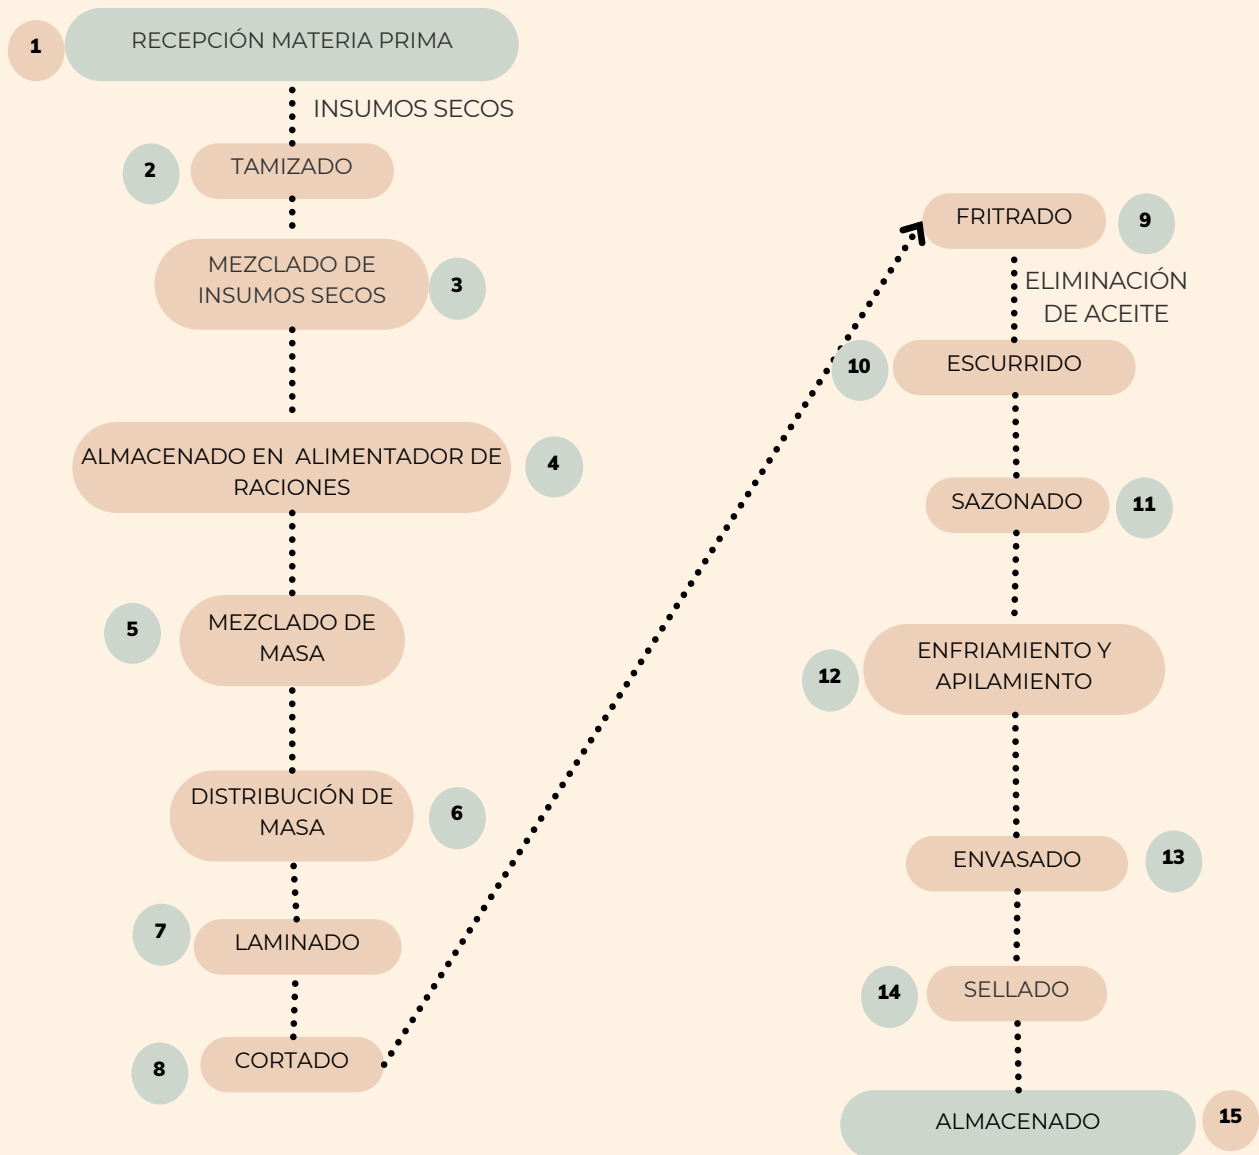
1 RECEPCIÓN MATERIA PRIMA

INSUMOS SECOS

2 TAMIZADO

MEZCLADO DE INSUMOS SECOS 3

ALMACENADO EN ALIMENTADOR DE RACIONES 4

5 MEZCLADO DE MASA

DISTRIBUCIÓN DE MASA 6

7 LAMINADO

8 CORTADO

FRITRADO 9

ELIMINACIÓN DE ACEITE

10 ESCURRIDO

SAZONADO 11

12 ENFRIAMIENTO Y APILAMIENTO

ENVASADO 13

14 SELLADO

ALMACENADO 15